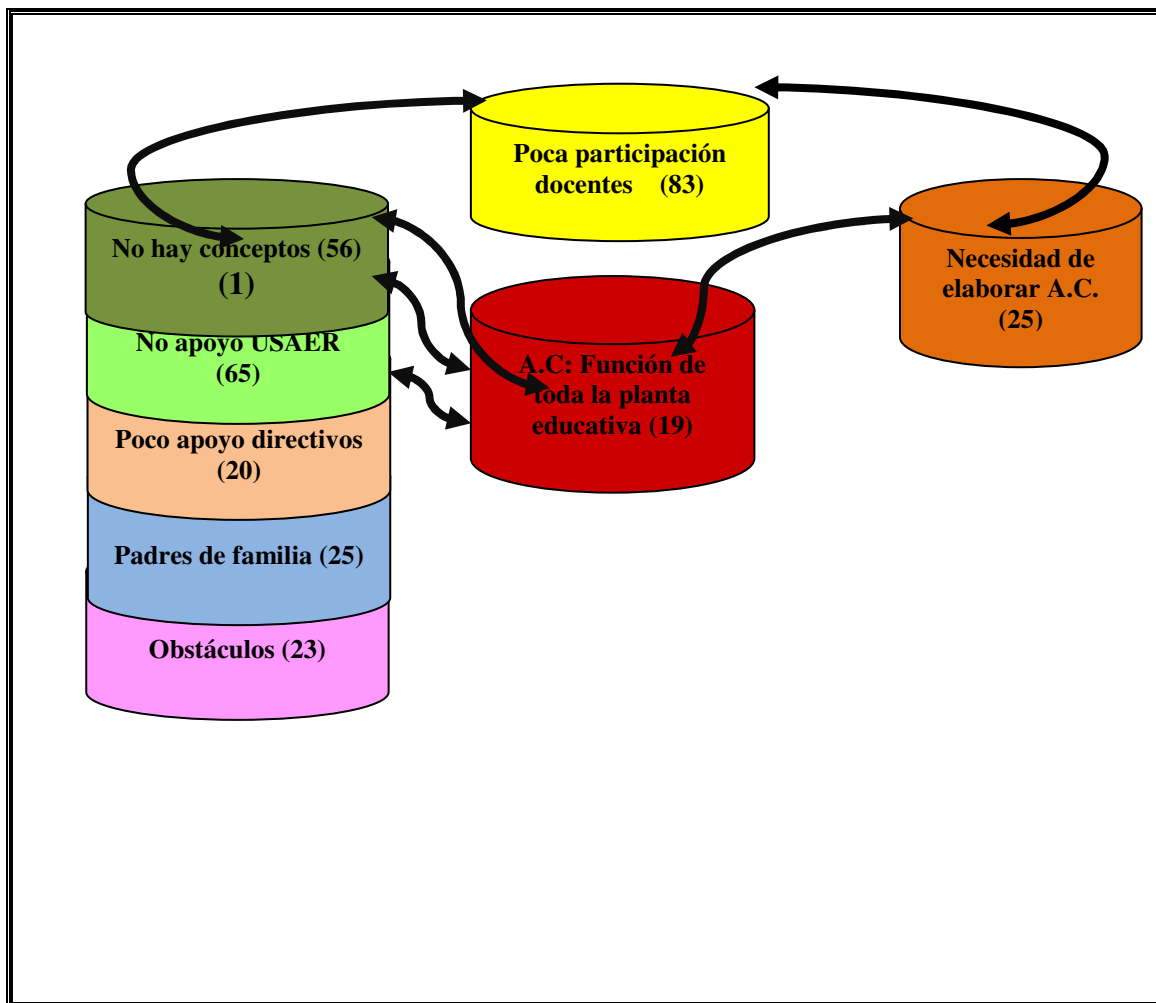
Poca participación docentes (83)

No hay conceptos (56)
(1)

No apoyo USAER
(65)

Poco apoyo directivos
(20)

Padres de familia (25)

Obstáculos (23)

A.C: Función de toda la planta educativa (19)

Necesidad de elaborar A.C.
(25)